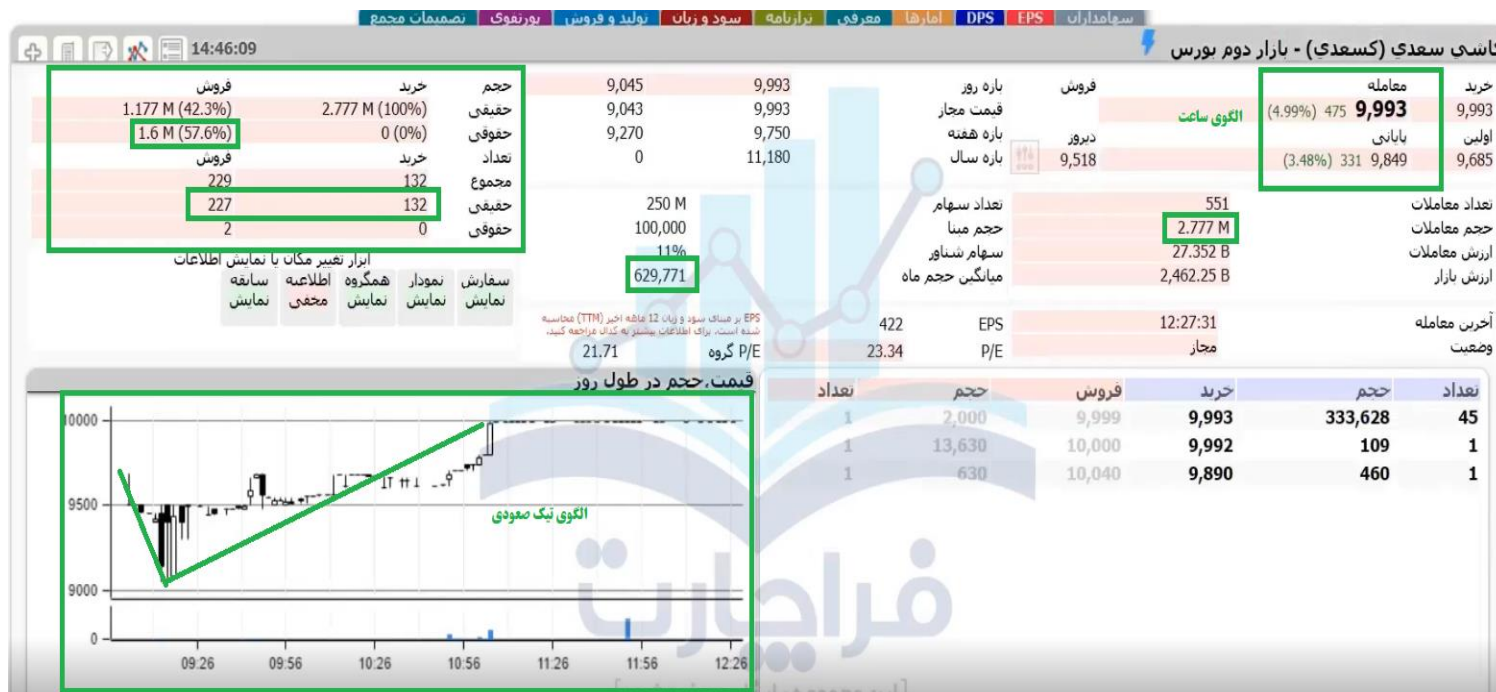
سهامداران EPS DPS آمارها معرفی تازه‌ها سود و زیان تولید و فروش بورتفوی تصمیمات مجمع

14:46:09

کاشی سعدی (کسعدی) - بازار دوم بورس

| حجم | خرید | فروش |
|---|---|---|
| حقیقی | 2.777 M (100%) | 1.177 M (42.3%) |
| حقوقی | 0 (0%) | 1.6 M (57.6%) |
| تعداد | خرید | فروش |
| مجموع | 132 | 229 |
| حقیقی | 132 | 227 |
| حقوقی | 0 | 2 |

ابزار تغییر مکان یا نمایش اطلاعات

سفارش نمایش | نمودار نمایش | همگروه نمایش | اطلاعیه مخفی | سابقه نمایش

| | | | |
|---|---|---|---|
| بازه روز | 9,993 | 9,045 | |
| قیمت مجاز | 9,993 | 9,043 | |
| بازه هفته | 9,750 | 9,270 | |
| بازه سال | 11,180 | 0 | |

فروش
دیروز 9,518

الگوی ساعت

خرید 9,993
معامله 9,993 475 (4.99%)
اولین 9,685
پایانی 9,849 331 (3.48%)

تعداد سهام 250 M
حجم مبنا 100,000
سهام شناور 11%
میانگین حجم ماه 629,771

تعداد معاملات 551
حجم معاملات 2.777 M
ارزش معاملات 27.352 B
ارزش بازار 2,462.25 B

EPS بر مبنای سود و زیان 12 ماهه اخیر (TTM) محاسبه شده است، برای اطلاعات بیشتر به کدال مراجعه کنید.

EPS 422
P/E 23.34
P/E گروه 21.71

آخرین معامله 12:27:31
وضعیت مجاز

قیمت،حجم در طول روز

10000
9500
9000
0
09:26 09:56 10:26 10:56 11:26 11:56 12:26

الگوی تیک صعودی

| تعداد | حجم | خرید | فروش | حجم | تعداد |
|---|---|---|---|---|---|
| 45 | 333,628 | 9,993 | 9,999 | 2,000 | 1 |
| 1 | 109 | 9,992 | 10,000 | 13,630 | 1 |
| 1 | 460 | 9,890 | 10,040 | 630 | 1 |

فراچارت